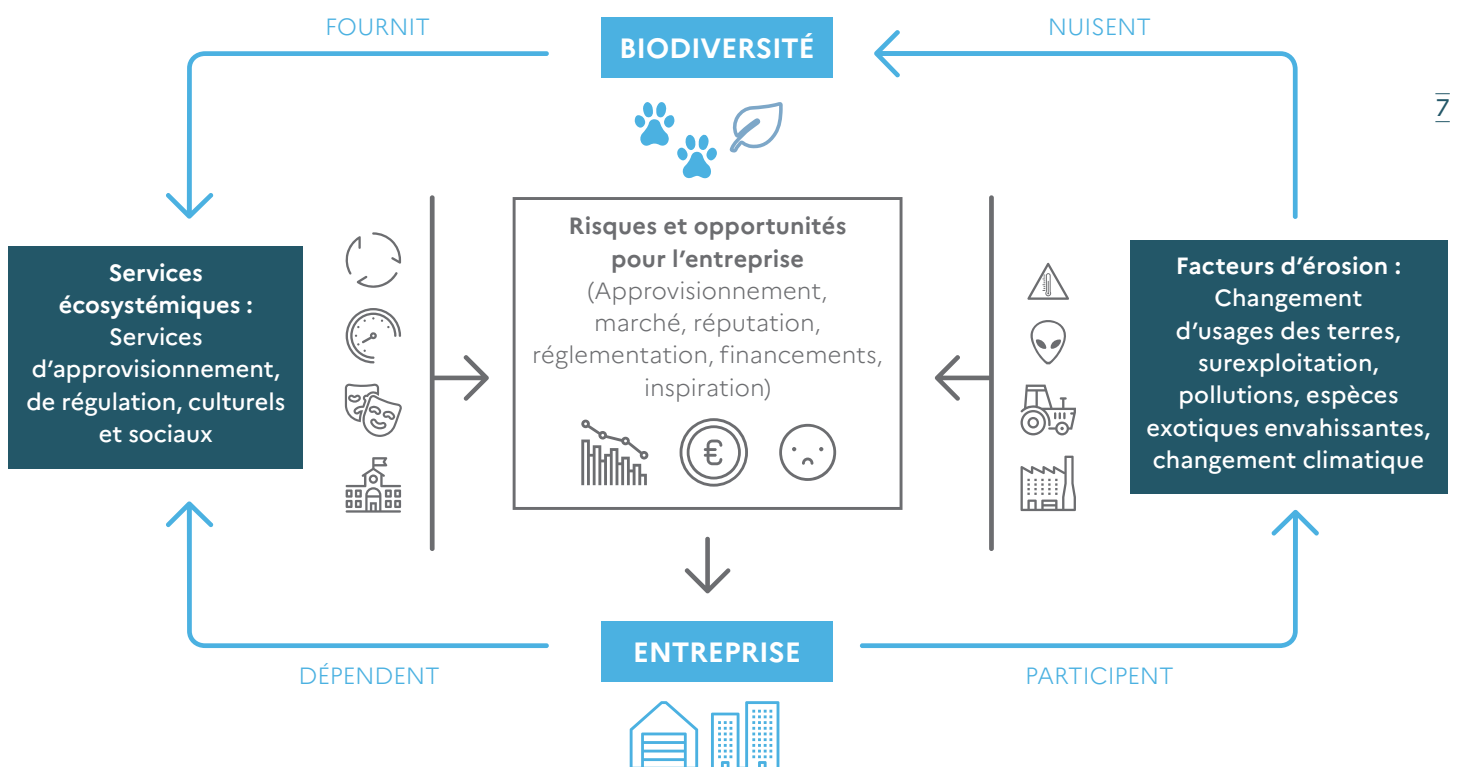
FOURNIT

BIODIVERSITÉ

NUISENT

7

Services écosystémiques : Services d'approvisionnement, de régulation, culturels et sociaux

Risques et opportunités pour l'entreprise (Approvisionnement, marché, réputation, réglementation, financements, inspiration)

€

Facteurs d'érosion : Changement d'usages des terres, surexploitation, pollutions, espèces exotiques envahissantes, changement climatique

DÉPENDENT

ENTREPRISE

PARTICIPENT